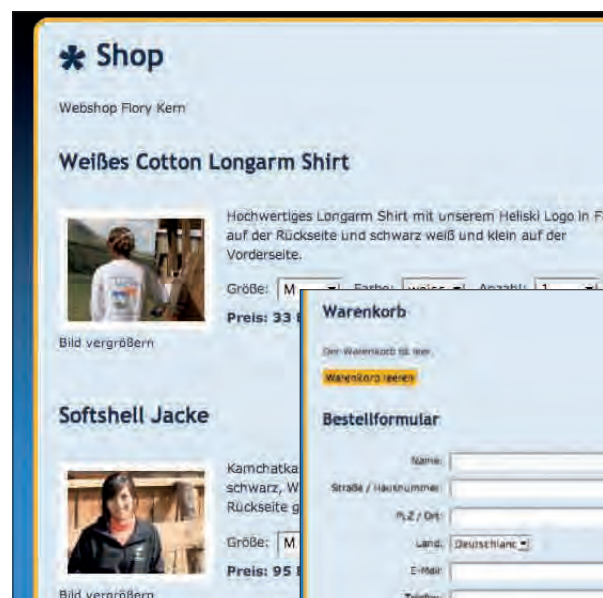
Shop

Webshop Flory Kern

Weißes Cotton Longarm Shirt

Hochwertiges Longarm Shirt mit unserem Heliski Logo in F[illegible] auf der Rückseite und schwarz weiß und klein auf der Vorderseite.

Größe: M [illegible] Farbe: weiss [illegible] Anzahl: 1

Preis: 33 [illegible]

Bild vergrößern

Softshell Jacke

Kamchatka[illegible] schwarz, W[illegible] Rückseite g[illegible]

Größe: M

Preis: 95 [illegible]

Bild vergrößern

Warenkorb

Der Warenkorb ist leer.

Warenkorb leeren

Bestellformular

Name:

Straße / Hausnummer:

PLZ / Ort:

Land: Deutschland

E-Mail:

Telefon: